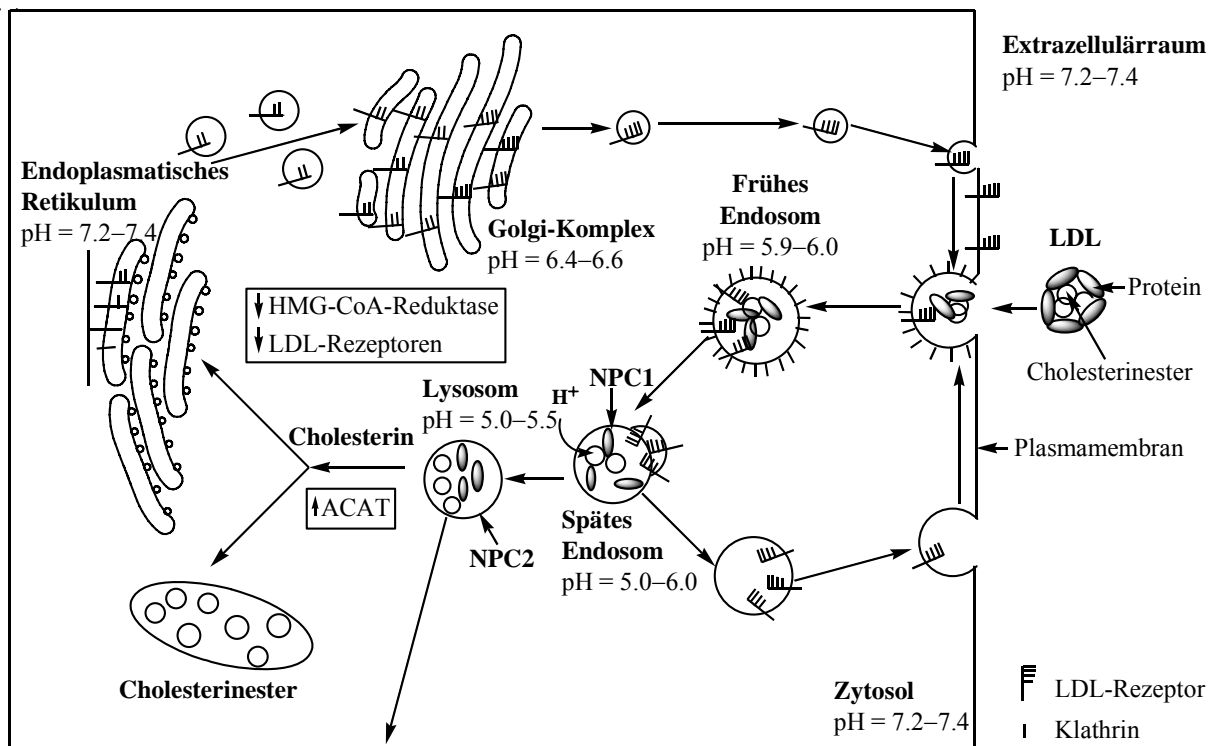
Extrazellulärraum
pH = 7.2–7.4

Endoplasmatisches Retikulum
pH = 7.2–7.4

Golgi-Komplex
pH = 6.4–6.6

Frühes Endosom
pH = 5.9–6.0

LDL

Protein

Cholesterinester

↓HMG-CoA-Reduktase
↓LDL-Rezeptoren

NPC1

$H^+$

Lysosom
pH = 5.0–5.5

Cholesterin

↑ACAT

Plasmamembran

Spätes Endosom
pH = 5.0–6.0

NPC2

Cholesterinester

Zytosol
pH = 7.2–7.4

LDL-Rezeptor

Klathrin